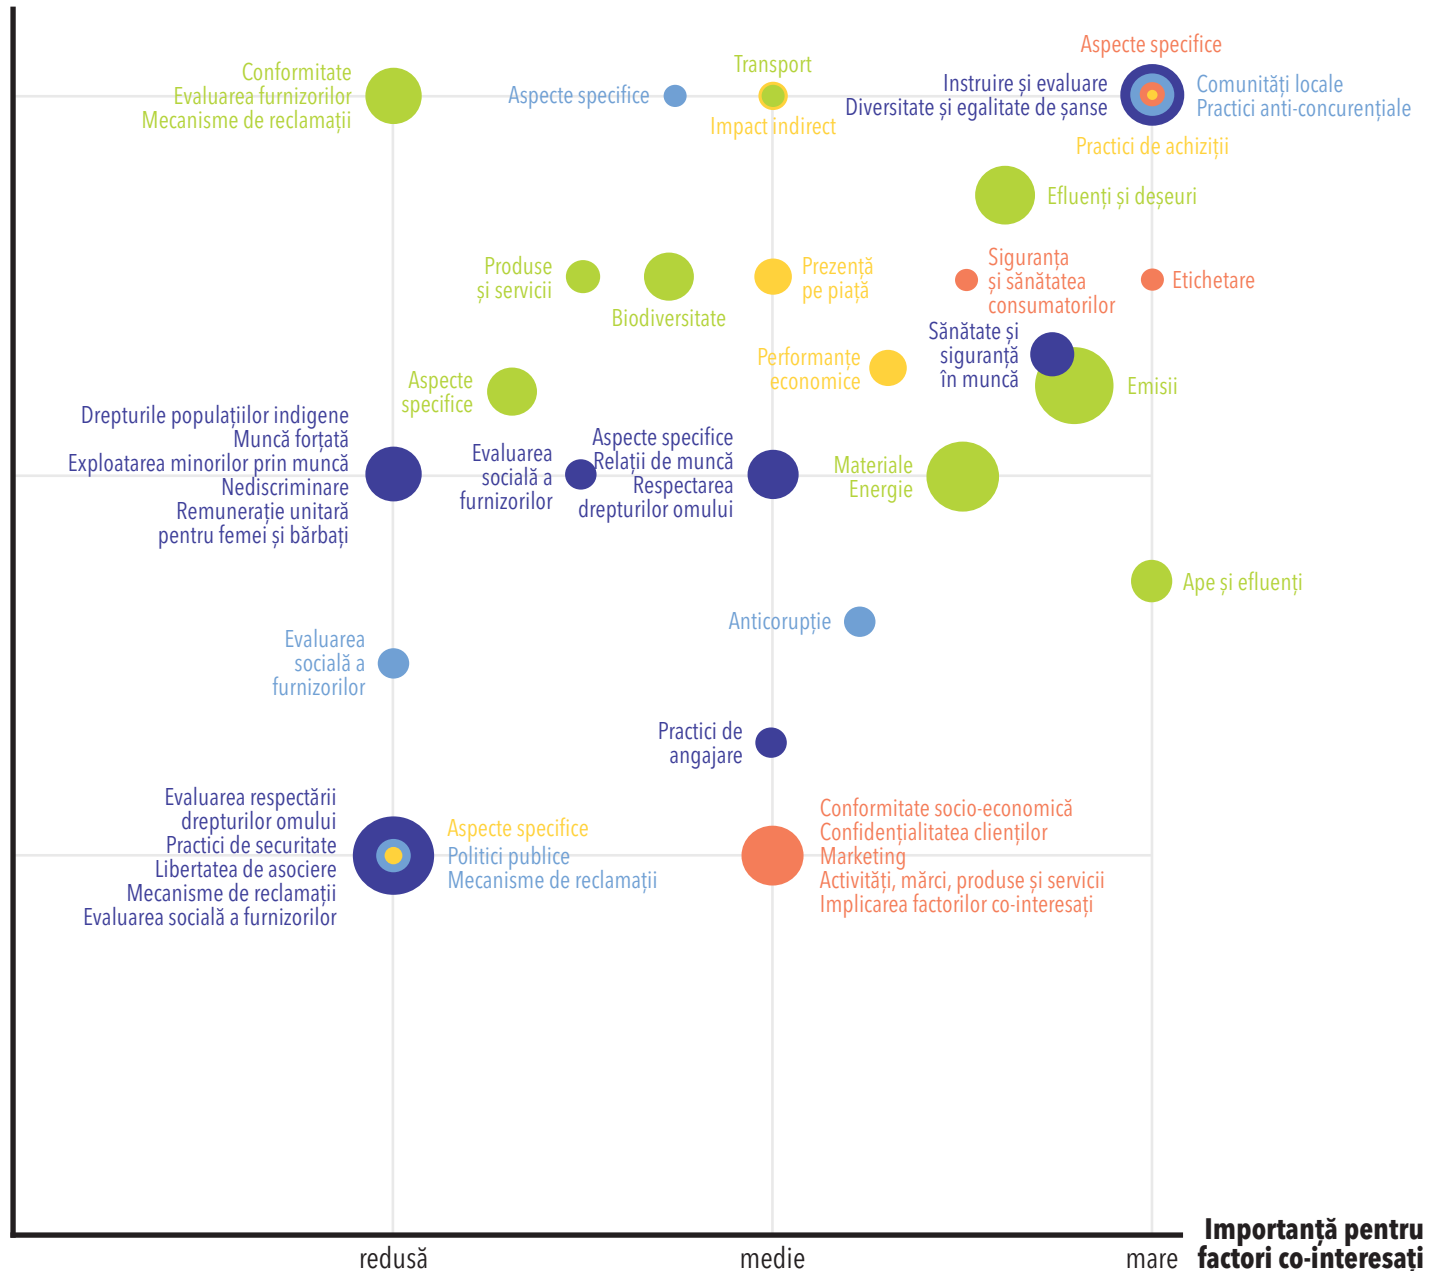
Aspecte specifice

Conformitate
Evaluarea furnizorilor
Mecanisme de reclamații

Aspecte specifice

Transport

Impact indirect

Instruire și evaluare
Diversitate și egalitate de șanse

Comunități locale
Practici anti-concurențiale

Practici de achiziții

Efluenți și deșeuri

Produse
și servicii

Biodiversitate

Prezență
pe piață

Siguranța
și sănătatea
consumatorilor

Etichetare

Sănătate și
siguranță
în muncă

Performanțe
economice

Emisii

Aspecte
specifice

Drepturile populațiilor indigene
Muncă forțată
Exploatarea minorilor prin muncă
Nediscriminare
Remunerație unitară
pentru femei și bărbați

Evaluarea
socială a
furnizorilor

Aspecte specifice
Relații de muncă
Respectarea
drepturilor omului

Materiale
Energie

Ape și efluenți

Anticorupție

Evaluarea
socială a
furnizorilor

Practici de
angajare

Evaluarea respectării
drepturilor omului
Practici de securitate
Libertatea de asociere
Mecanisme de reclamații
Evaluarea socială a furnizorilor

Aspecte specifice
Politici publice
Mecanisme de reclamații

Conformitate socio-economică
Confidențialitatea clienților
Marketing
Activități, mărci, produse și servicii
Implicarea factorilor co-interesați

redusă
medie
mare

Importanță pentru
factori co-interesați